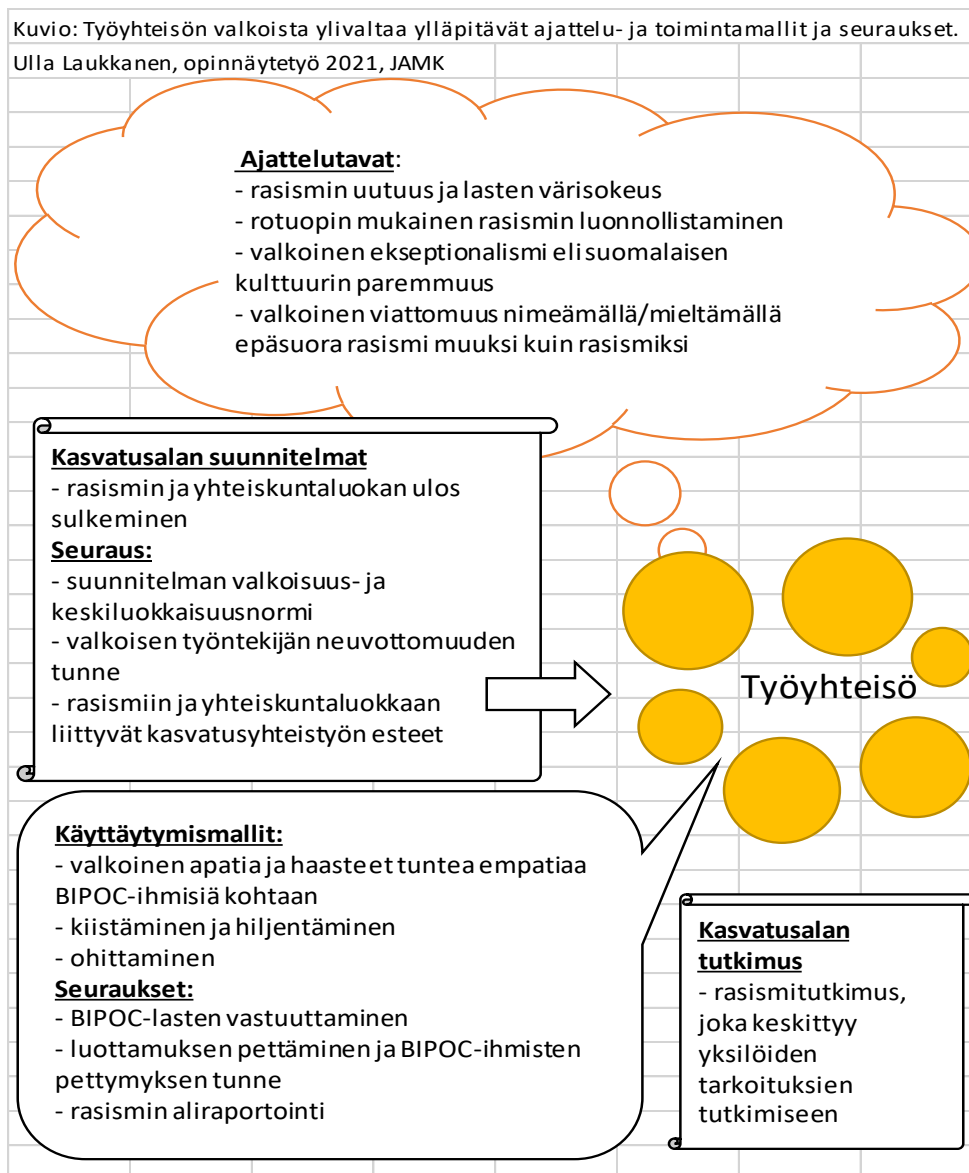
Kuvio: Työyhteisön valkoista ylivaltaa ylläpitävät ajattelu- ja toimintamallit ja seuraukset.
Ulla Laukkanen, opinnäytetyö 2021, JAMK

**Ajattelutavat**:
- rasismin uutuus ja lasten värisokeus
- rotuopin mukainen rasismin luonnollistaminen
- valkoinen eksептionalismi eli suomalaisen kulttuurin paremmuus
- valkoinen viattomuus nimeämällä/mieltämällä epäsuora rasismi muuksi kuin rasismiksi

Kasvatusalan suunnitelmat
- rasismin ja yhteiskuntaluokan ulos sulkeminen
Seuraus:
- suunnitelman valkoisuus- ja keskiluokkaisuusnormi
- valkoisen työntekijän neuvottomuuden tunne
- rasismiin ja yhteiskuntaluokkaan liittyvät kasvatusyhteistyön esteet

Työyhteisö

Käyttäytymismallit:
- valkoinen apatia ja haasteet tuntea empatiaa BIPOC-ihmisiä kohtaan
- kiistäminen ja hiljentäminen
- ohittaminen
Seuraukset:
- BIPOC-lasten vastuuttaminen
- luottamuksen pettäminen ja BIPOC-ihmisten pettymyksen tunne
- rasismin aliraportointi

Kasvatusalan tutkimus
- rasismitutkimus, joka keskittyy yksilöiden tarkoituksien tutkimiseen